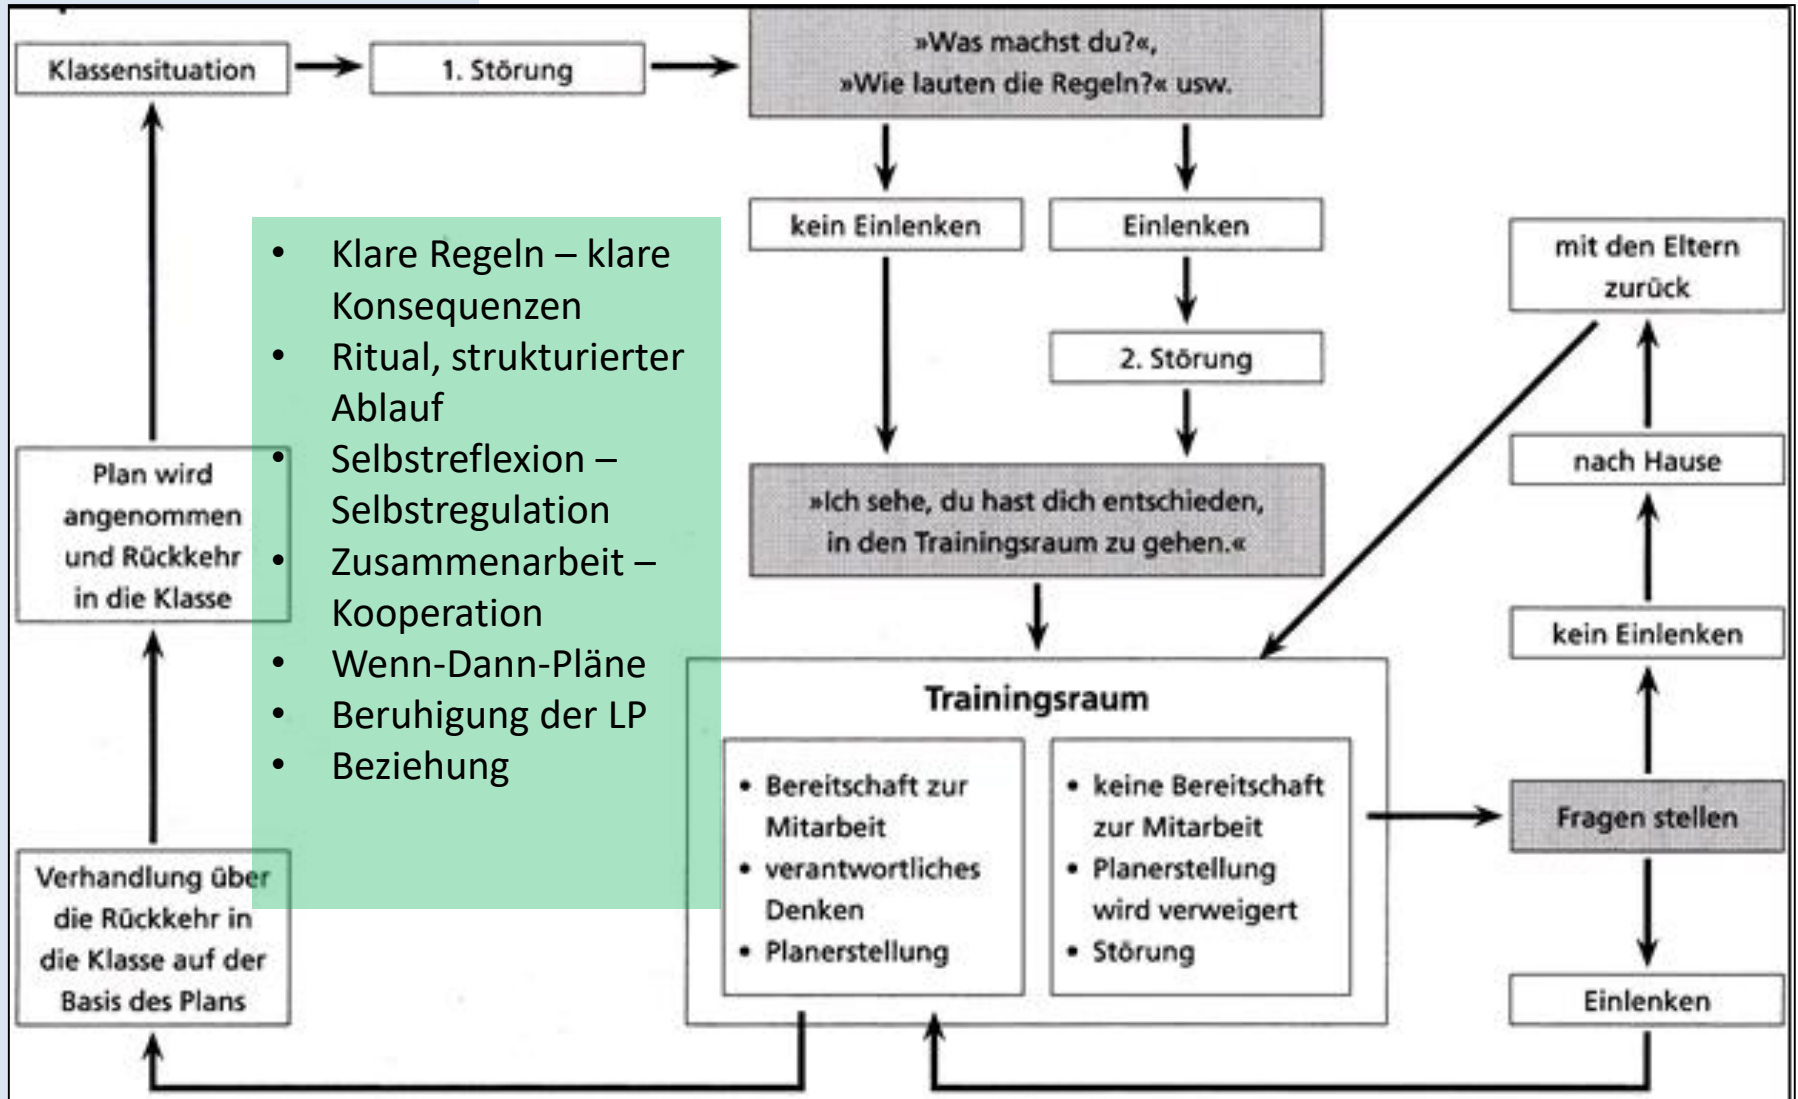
Klassensituation

1. Störung

»Was machst du?«,
»Wie lauten die Regeln?« usw.

kein Einlenken

Einlenken

2. Störung

»Ich sehe, du hast dich entschieden, in den Trainingsraum zu gehen.«

Trainingsraum

• Bereitschaft zur Mitarbeit
• verantwortliches Denken
• Planerstellung

• keine Bereitschaft zur Mitarbeit
• Planerstellung wird verweigert
• Störung

mit den Eltern zurück

nach Hause

kein Einlenken

Fragen stellen

Einlenken

Plan wird angenommen und Rückkehr in die Klasse

Verhandlung über die Rückkehr in die Klasse auf der Basis des Plans

• Klare Regeln – klare Konsequenzen
• Ritual, strukturierter Ablauf
• Selbstreflexion – Selbstregulation
• Zusammenarbeit – Kooperation
• Wenn-Dann-Pläne
• Beruhigung der LP
• Beziehung